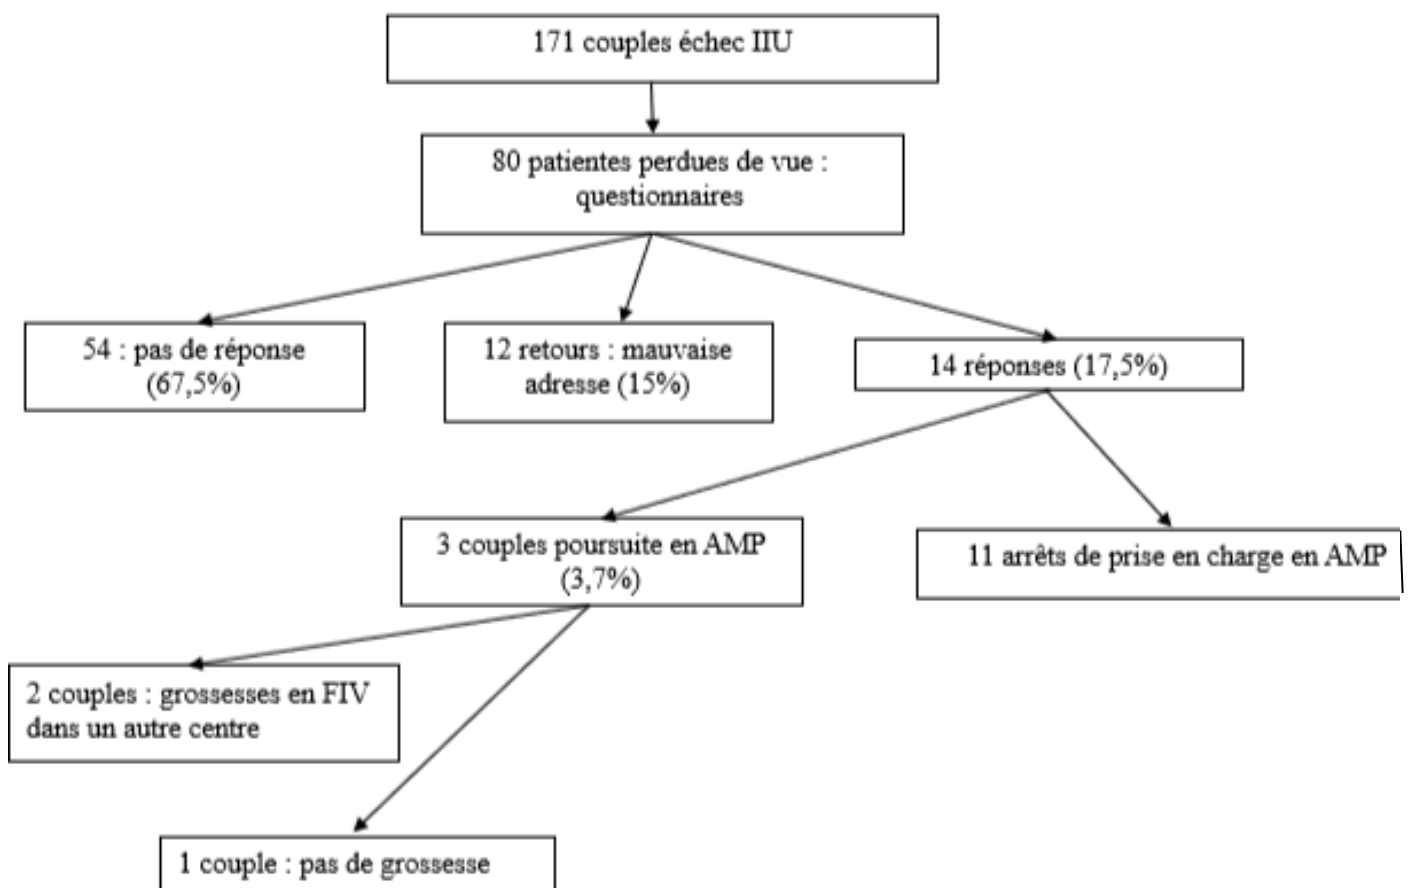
171 couples échec IIU

80 patientes perdues de vue : questionnaires

54 : pas de réponse (67,5%)

12 retours : mauvaise adresse (15%)

14 réponses (17,5%)

3 couples poursuite en AMP (3,7%)

11 arrêts de prise en charge en AMP

2 couples : grossesses en FIV dans un autre centre

1 couple : pas de grossesse